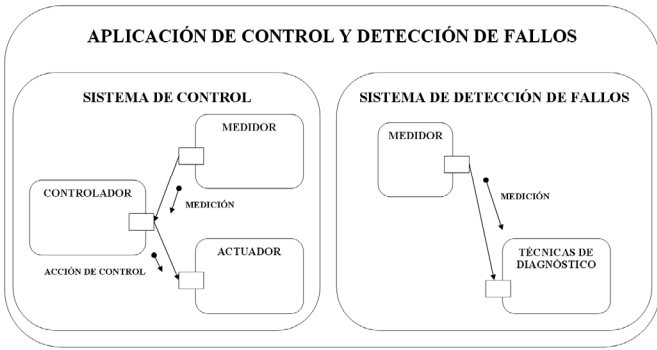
APLICACIÓN DE CONTROL Y DETECCIÓN DE FALLOS

SISTEMA DE CONTROL

MEDIDOR

CONTROLADOR

MEDICIÓN

ACTUADOR

ACCIÓN DE CONTROL

SISTEMA DE DETECCIÓN DE FALLOS

MEDIDOR

MEDICIÓN

TÉCNICAS DE DIAGNÓSTICO